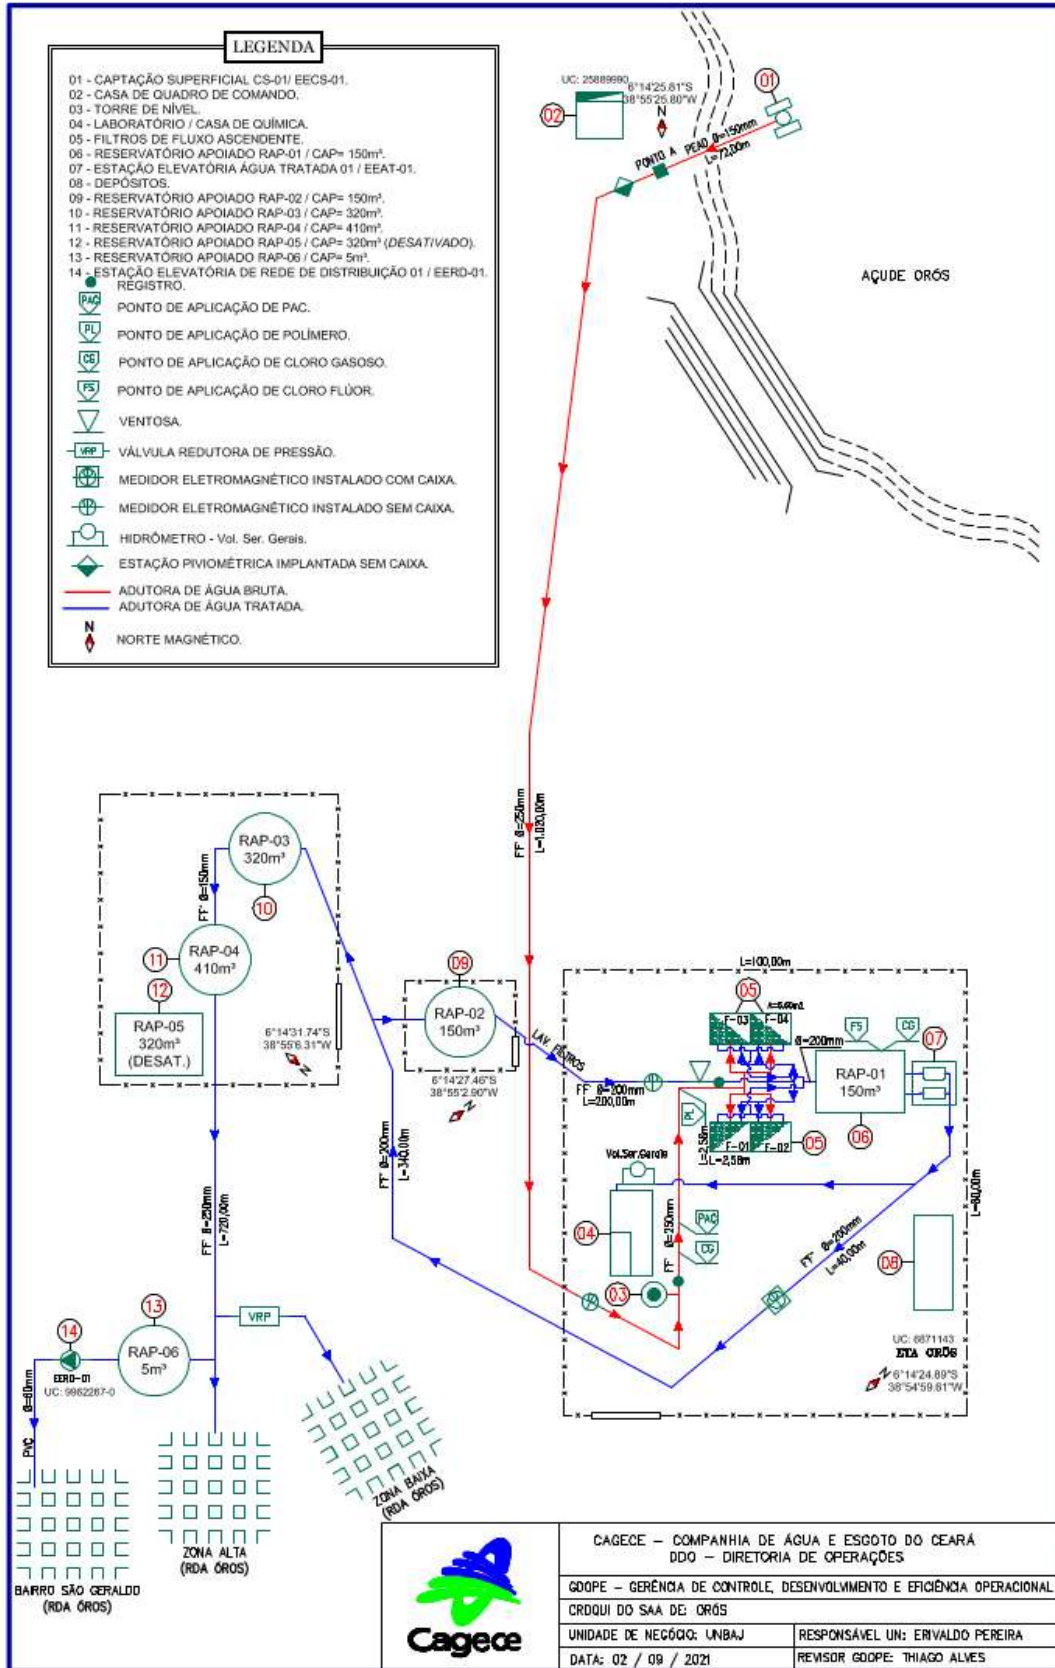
LEGENDA

01 - CAPTAÇÃO SUPERFICIAL CS-01/ EECS-01.
02 - CASA DE QUADRO DE COMANDO.
03 - TORRE DE NÍVEL.
04 - LABORATÓRIO / CASA DE QUÍMICA.
05 - FILTROS DE FLUXO ASCENDENTE.
06 - RESERVATÓRIO APOIADO RAP-01 / CAP= 150m³.
07 - ESTAÇÃO ELEVATÓRIA ÁGUA TRATADA 01 / EEAT-01.
08 - DEPÓSITOS.
09 - RESERVATÓRIO APOIADO RAP-02 / CAP= 150m³.
10 - RESERVATÓRIO APOIADO RAP-03 / CAP= 320m³.
11 - RESERVATÓRIO APOIADO RAP-04 / CAP= 410m³.
12 - RESERVATÓRIO APOIADO RAP-05 / CAP= 320m³ (DESATIVADO).
13 - RESERVATÓRIO APOIADO RAP-06 / CAP= 5m³.
14 - ESTAÇÃO ELEVATÓRIA DE REDE DE DISTRIBUIÇÃO 01 / EERD-01.
REGISTRO.
PAC PONTO DE APLICAÇÃO DE PAC.
PL PONTO DE APLICAÇÃO DE POLÍMERO.
CG PONTO DE APLICAÇÃO DE CLORO GASOSO.
FS PONTO DE APLICAÇÃO DE CLORO FLÚOR.
VENTOSA.
VRP VÁLVULA REDUTORA DE PRESSÃO.
MEDIDOR ELETROMAGNÉTICO INSTALADO COM CAIXA.
MEDIDOR ELETROMAGNÉTICO INSTALADO SEM CAIXA.
HIDRÔMETRO - Vol. Ser. Gerais.
ESTAÇÃO PIVIOMÉTRICA IMPLANTADA SEM CAIXA.
ADUTORA DE ÁGUA BRUTA.
ADUTORA DE ÁGUA TRATADA.
N NORTE MAGNÉTICO.

UC: 25889990 6°14'25.81"S 38°55'25.80"W
02 01 N
PONTO A PEAD Ø=150mm L=72,00m
AÇUDE ORÓS
FF Ø=250mm L=1.030,00m
RAP-03 320m³ 10
FF Ø=150mm
11 RAP-04 410m³
12 RAP-05 320m³ (DESAT.)
6°14'31.74"S 38°55'6.31"W
09 RAP-02 150m³
6°14'27.46"S 38°55'2.90"W
LAV. FILTROS
L=100,00m
05 F-03 F-04 h=5,60m1
FS CG 07
Ø=200mm
FF Ø=200mm L=200,00m
RAP-01 150m³ 06
PL F-01 F-02 05 L=2,58m L=2,58m
Vol.Ser.Gerais
04 PAC CG FF Ø=150mm
FF Ø=200mm L=340,00m
FF Ø=250mm L=720,00m
FF Ø=200mm L=40,00m
08 L=80,00m
03
UC: 6871143 ETA ORÓS
6°14'24.89"S 38°54'59.81"W
13 RAP-06 5m³ VRP
14 EERD-01 UC: 9862287-0
Ø=60mm PVC
ZONA BAIXA (RDA ORÓS)
ZONA ALTA (RDA ÓROS)
BAIRRO SÃO GERALDO (RDA ÓROS)

Cagece
CAGECE – COMPANHIA DE ÁGUA E ESGOTO DO CEARÁ
DDO – DIRETORIA DE OPERAÇÕES
GDOPE – GERÊNCIA DE CONTROLE, DESENVOLVIMENTO E EFICIÊNCIA OPERACIONAL
CROQUI DO SAA DE: ORÓS
UNIDADE DE NEGÓCIO: UNBAJ | RESPONSÁVEL UN: ERIVALDO PEREIRA
DATA: 02 / 09 / 2021 | REVISOR GDOPE: THIAGO ALVES